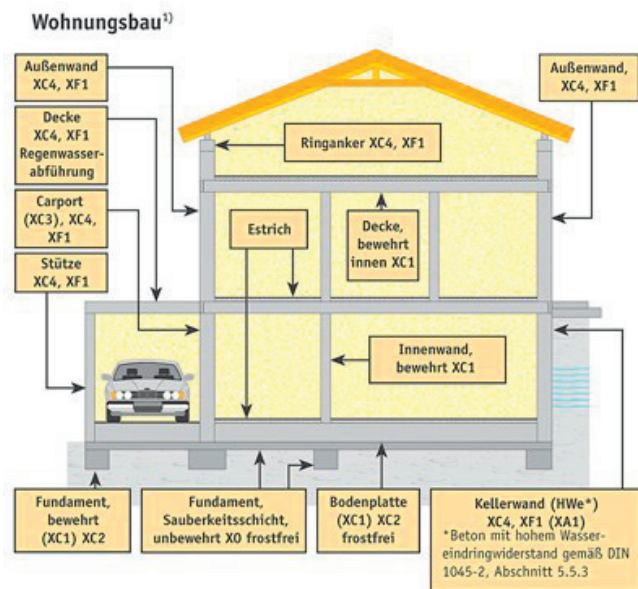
Wohnungsbau$^{1)}$

Außenwand XC4, XF1

Decke XC4, XF1 Regenwasserabführung

Carport (XC3), XC4, XF1

Stütze XC4, XF1

Außenwand, XC4, XF1

Ringanker XC4, XF1

Estrich

Decke, bewehrt innen XC1

Innenwand, bewehrt XC1

Fundament, bewehrt (XC1) XC2

Fundament, Sauberkeitsschicht, unbewehrt X0 frostfrei

Bodenplatte (XC1) XC2 frostfrei

Kellerwand (HWe*) XC4, XF1 (XA1)
*Beton mit hohem Wassereindringwiderstand gemäß DIN 1045-2, Abschnitt 5.5.3